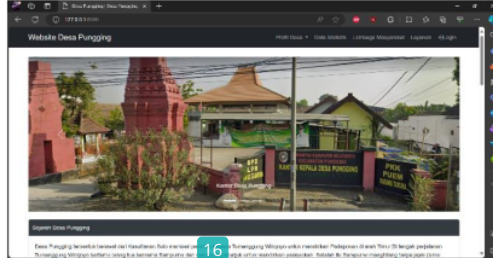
Desa Punggin | Desa Pengalam

127.0.0.1

Website Desa Pungging

Profil Desa • Data Statistik Lembaga Masyarakat Layanan Login

KANTOR KEPALA DESA PUNGGING

PKK

Kantor Desa Pungging

Sejarah Desa Pungging

Desa Pungging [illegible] dari Kasultanan Solo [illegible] Tumenggung Wiropno untuk mendirikan Padepokan di arah Timur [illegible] perjalanan Tumenggung Wiropno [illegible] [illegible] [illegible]

16